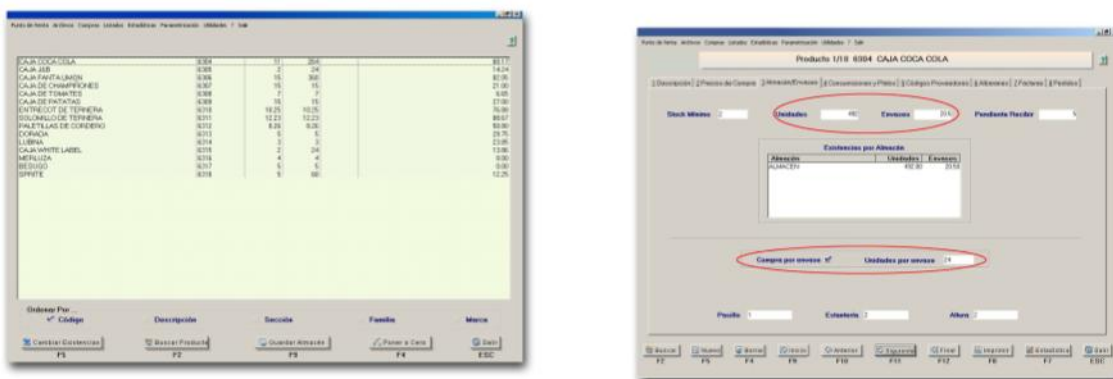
Punto de Venta Archivos Compras Listados Estadísticas Parametrización Utilidades ? Salir

| | | | | |
|---|---|---|---|---|
| CAJA COCA COLA | 6304 | 11 | 264 | 93.17 |
| CAJA JUS | 6305 | 2 | 24 | 14.24 |
| CAJA FANTA LIMON | 6306 | 15 | 360 | 82.35 |
| CAJA DE CHAMPIÑONES | 6307 | 15 | 15 | 21.00 |
| CAJA DE TOMATES | 6308 | 7 | 7 | 6.65 |
| CAJA DE PATATAS | 6309 | 15 | 15 | 27.00 |
| ENTRECOT DE TERNERA | 6310 | 10.25 | 10.25 | 76.88 |
| SOLOMILLO DE TERNERA | 6311 | 12.23 | 12.23 | 86.67 |
| PALETILLAS DE CORDERO | 6312 | 8.26 | 8.26 | 50.80 |
| DORADA | 6313 | 5 | 5 | 29.75 |
| LUBINA | 6314 | 3 | 3 | 23.85 |
| CAJA WHITE LABEL | 6315 | 2 | 24 | 13.86 |
| MERLUZA | 6316 | 4 | 4 | 0.00 |
| BESUGO | 6317 | 5 | 5 | 0.00 |
| SPRITE | 6318 | 5 | 60 | 12.25 |

Ordenar Por ...
Código Descripción Sección Familia Marca

Cambiar Existencias F1 | Buscar Producto F2 | Guardar Almacén F3 | Poner a Cero F4 | Salir ESC

Punto de Venta Archivos Compras Listados Estadísticas Parametrización Utilidades ? Salir

Producto 1/18 6304 CAJA COCA COLA

1 Descripción | 2 Precios de Compra | 3 Almacén/Envases | 4 Composiciones y Platos | 5 Código Proveedores | 6 Alérgenos | 7 Facturas | 8 Pedidos

Stock Mínimo 2 Unidades 492 Envases 20.5 Pendiente Recibir 0

Existencias por Almacén

| Almacén | Unidades | Envases |
|---|---|---|
| ALMACEN | 492.00 | 20.50 |

Compra por envases Unidades por envase 24

Pasillo 1 Estantería 2 Altura 2

Buscar F2 | Nuevo F5 | Borrar F4 | Inicio F9 | Anterior F10 | Siguiente F11 | Final F12 | Imprimir F8 | Estadística F7 | Salir ESC